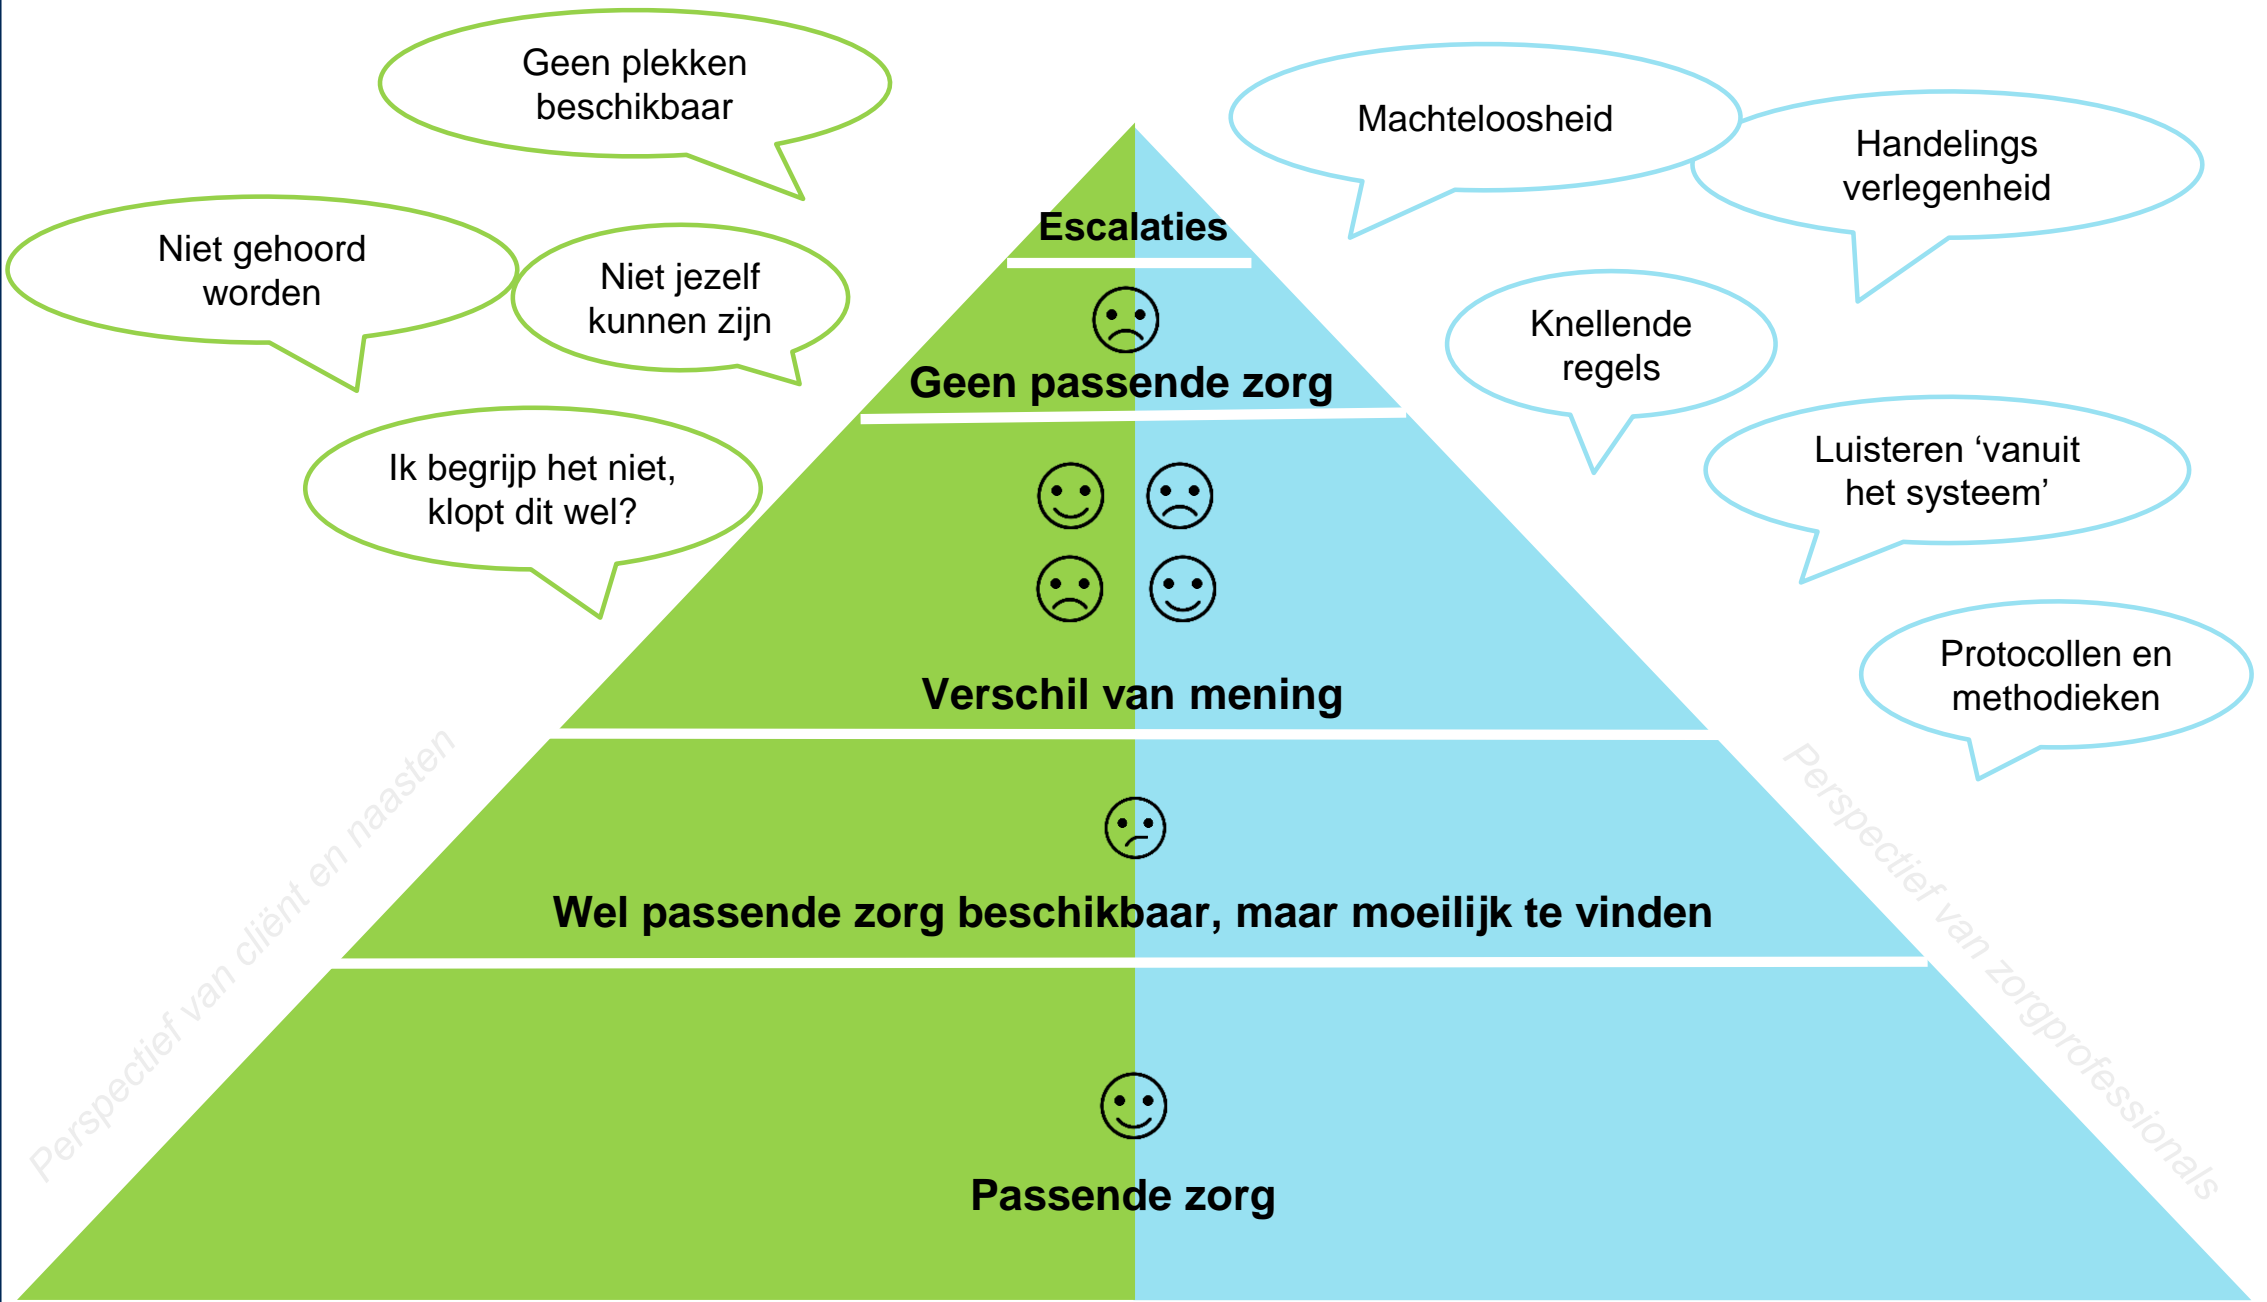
Geen plekken beschikbaar

Machteloosheid

Handelings verlegenheid

Niet gehoord worden

Niet jezelf kunnen zijn

Escalaties

Geen passende zorg

Knellende regels

Ik begrijp het niet, klopt dit wel?

Luisteren 'vanuit het systeem'

Protocollen en methodieken

Verschil van mening

Perspectief van cliënt en naasten

Perspectief van zorgprofessionals

Wel passende zorg beschikbaar, maar moeilijk te vinden

Passende zorg